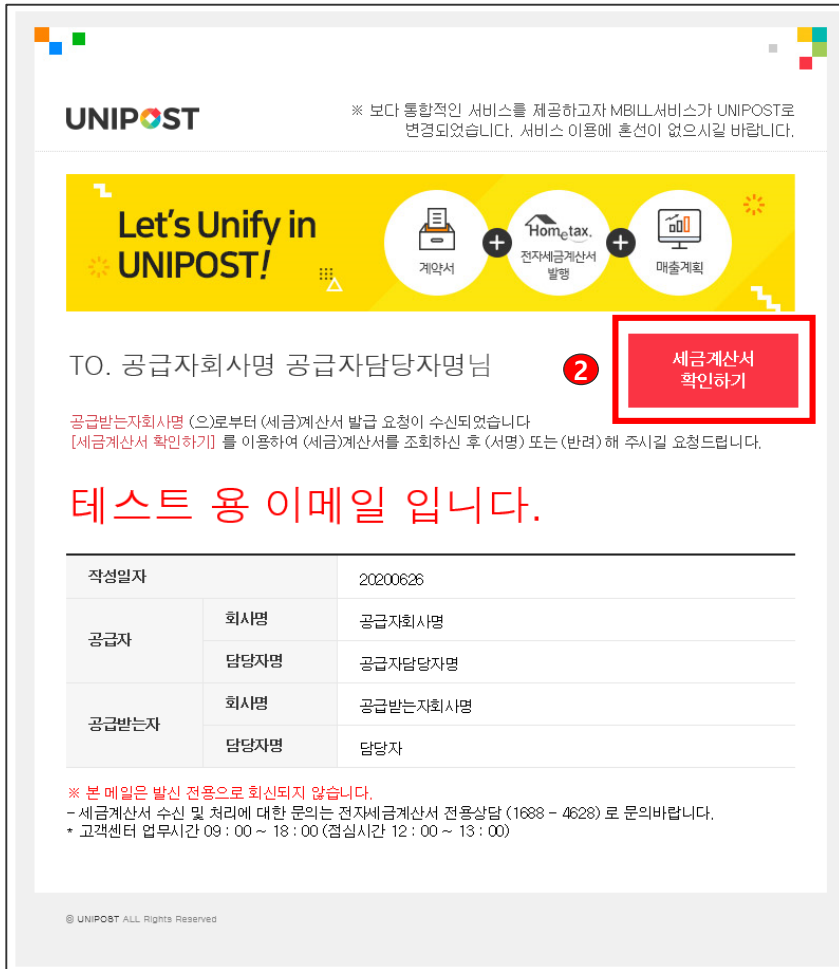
UNIPOST

※ 보다 통합적인 서비스를 제공하고자 MBILL서비스가 UNIPOST로 변경되었습니다. 서비스 이용에 혼선이 없으시길 바랍니다.

Let's Unify in UNIPOST!

계약서

Hometax. 전자세금계산서 발행

매출계획

TO. 공급자회사명 공급자담당자명님

2

세금계산서 확인하기

공급받는자회사명 (으)로부터 (세금)계산서 발급 요청이 수신되었습니다
[세금계산서 확인하기] 를 이용하여 (세금)계산서를 조회하신 후 (서명) 또는 (반려) 해 주시길 요청드립니다.

테스트 용 이메일 입니다.

| 작성일자 | | 20200626 |
|---|---|---|
| 공급자 | 회사명 | 공급자회사명 |
| | 담당자명 | 공급자담당자명 |
| 공급받는자 | 회사명 | 공급받는자회사명 |
| | 담당자명 | 담당자 |

※ 본 메일은 발신 전용으로 회신되지 않습니다.
- 세금계산서 수신 및 처리에 대한 문의는 전자세금계산서 전용상담 (1688 - 4628) 로 문의바랍니다.
* 고객센터 업무시간 09 : 00 ~ 18 : 00 (점심시간 12 : 00 ~ 13 : 00)

© UNIPOST ALL Rights Reserved